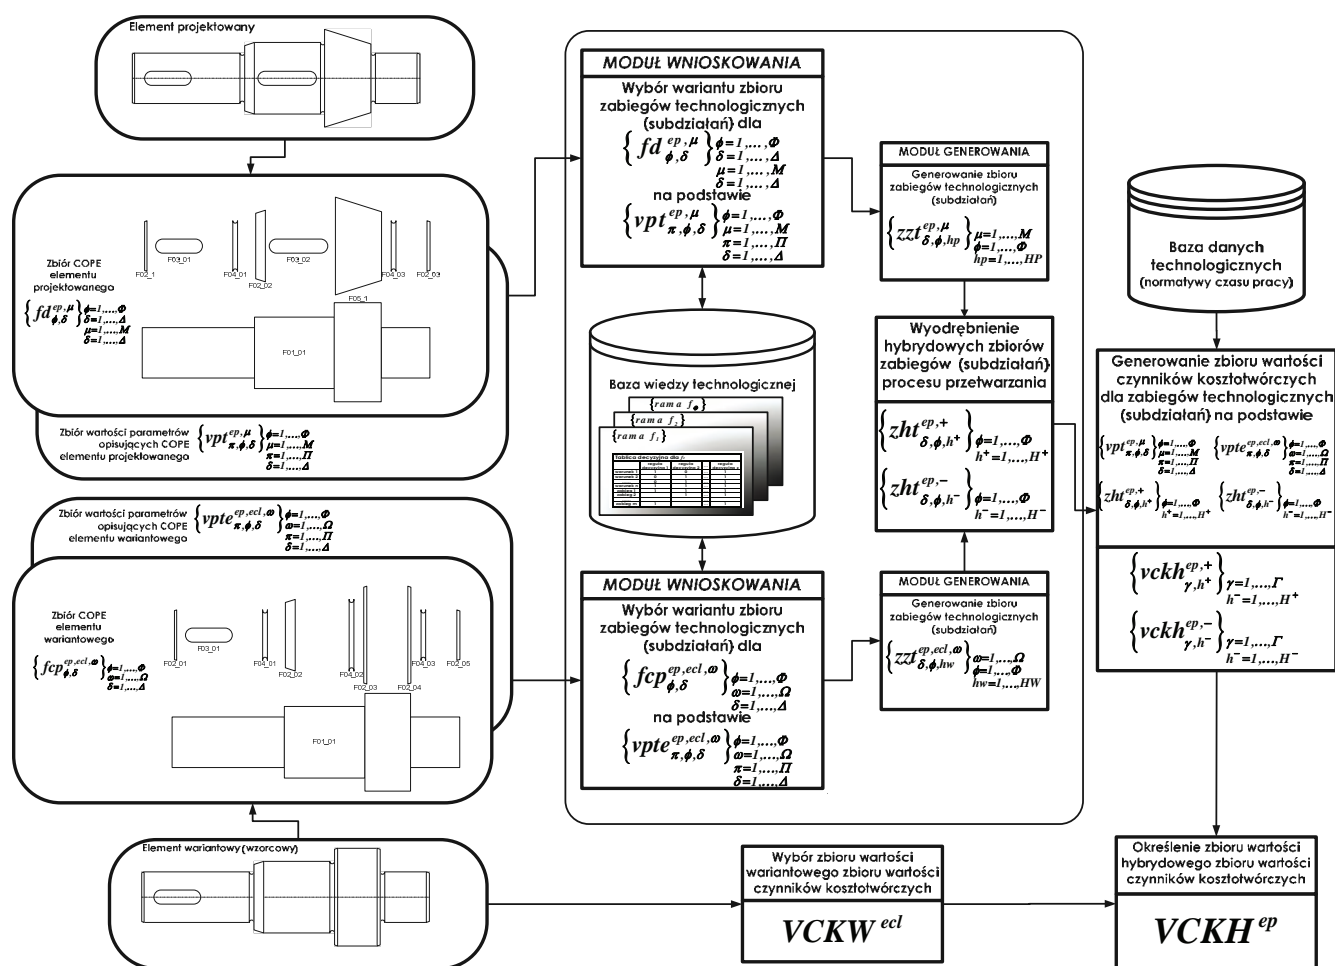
Element projektowany

Zbiór COPE elementu projektowanego

F02_1 F03_01 F04_01 F02_02 F03_02 F05_1 F04_03 F02_03

F01_01

$\left\{fd^{ep,\mu}_{\phi,\delta}\right\}_{\substack{\phi=1,\dots,\Phi\\ \delta=1,\dots,\Delta\\ \mu=1,\dots,M\\ \delta=1,\dots,\Delta}}$

Zbiór wartości parametrów opisujących COPE elementu projektowanego $\left\{vpt^{ep,\mu}_{\pi,\phi,\delta}\right\}_{\substack{\phi=1,\dots,\Phi\\ \mu=1,\dots,M\\ \pi=1,\dots,\Pi\\ \delta=1,\dots,\Delta}}$

Zbiór wartości parametrów opisujących COPE elementu wariantowego $\left\{vpte^{ep,ecl,\omega}_{\pi,\phi,\delta}\right\}_{\substack{\phi=1,\dots,\Phi\\ \omega=1,\dots,\Omega\\ \pi=1,\dots,\Pi\\ \delta=1,\dots,\Delta}}$

Zbiór COPE elementu wariantowego

$\left\{fcp^{ep,ecl,\omega}_{\phi,\delta}\right\}_{\substack{\phi=1,\dots,\Phi\\ \omega=1,\dots,\Omega\\ \delta=1,\dots,\Delta}}$

F02_01 F03_01 F04_01 F02_02 F04_02 F02_03 F02_04 F04_03 F02_05

F01_01

Element wariantowy (wzorcowy)

MODUŁ WNIOSKOWANIA

Wybór wariantu zbioru zabiegów technologicznych (subdziałań) dla

$\left\{fd^{ep,\mu}_{\phi,\delta}\right\}_{\substack{\phi=1,\dots,\Phi\\ \delta=1,\dots,\Delta\\ \mu=1,\dots,M\\ \delta=1,\dots,\Delta}}$

na podstawie

$\left\{vpt^{ep,\mu}_{\pi,\phi,\delta}\right\}_{\substack{\phi=1,\dots,\Phi\\ \mu=1,\dots,M\\ \pi=1,\dots,\Pi\\ \delta=1,\dots,\Delta}}$

Baza wiedzy technologicznej

$\{rama\ f_\phi\}$ $\{rama\ f_2\}$ $\{rama\ f_1\}$

Tablica decyzyjna dla $f_1$

MODUŁ WNIOSKOWANIA

Wybór wariantu zbioru zabiegów technologicznych (subdziałań) dla

$\left\{fcp^{ep,ecl,\omega}_{\phi,\delta}\right\}_{\substack{\phi=1,\dots,\Phi\\ \omega=1,\dots,\Omega\\ \delta=1,\dots,\Delta}}$

na podstawie

$\left\{vpte^{ep,ecl,\omega}_{\pi,\phi,\delta}\right\}_{\substack{\phi=1,\dots,\Phi\\ \omega=1,\dots,\Omega\\ \pi=1,\dots,\Pi\\ \delta=1,\dots,\Delta}}$

MODUŁ GENEROWANIA

Generowanie zbioru zabiegów technologicznych (subdziałań)

$\left\{zzt^{ep,\mu}_{\delta,\phi,hp}\right\}_{\substack{\mu=1,\dots,M\\ \phi=1,\dots,\Phi\\ hp=1,\dots,HP}}$

Wyodrębnienie hybrydowych zbiorów zabiegów (subdziałań) procesu przetwarzania

$\left\{zht^{ep,+}_{\delta,\phi,h^+}\right\}_{\substack{\phi=1,\dots,\Phi\\ h^+=1,\dots,H^+}}$

$\left\{zht^{ep,-}_{\delta,\phi,h^-}\right\}_{\substack{\phi=1,\dots,\Phi\\ h^-=1,\dots,H^-}}$

MODUŁ GENEROWANIA

Generowanie zbioru zabiegów technologicznych (subdziałań)

$\left\{zzt^{ep,ecl,\omega}_{\delta,\phi,hw}\right\}_{\substack{\omega=1,\dots,\Omega\\ \phi=1,\dots,\Phi\\ hw=1,\dots,HW}}$

Baza danych technologicznych (normatywy czasu pracy)

Generowanie zbioru wartości czynników kosztotwórczych dla zabiegów technologicznych (subdziałań) na podstawie

$\left\{vpt^{ep,\mu}_{\pi,\phi,\delta}\right\}_{\substack{\phi=1,\dots,\Phi\\ \mu=1,\dots,M\\ \pi=1,\dots,\Pi\\ \delta=1,\dots,\Delta}}$ $\left\{vpte^{ep,ecl,\omega}_{\pi,\phi,\delta}\right\}_{\substack{\phi=1,\dots,\Phi\\ \omega=1,\dots,\Omega\\ \pi=1,\dots,\Pi\\ \delta=1,\dots,\Delta}}$

$\left\{zht^{ep,+}_{\delta,\phi,h^+}\right\}_{\substack{\phi=1,\dots,\Phi\\ h^+=1,\dots,H^+}}$ $\left\{zht^{ep,-}_{\delta,\phi,h^-}\right\}_{\substack{\phi=1,\dots,\Phi\\ h^-=1,\dots,H^-}}$

$\left\{vckh^{ep,+}_{\gamma,h^+}\right\}_{\substack{\gamma=1,\dots,\Gamma\\ h^-=1,\dots,H^+}}$

$\left\{vckh^{ep,-}_{\gamma,h^-}\right\}_{\substack{\gamma=1,\dots,\Gamma\\ h^-=1,\dots,H^-}}$

Wybór zbioru wartości wariantowego zbioru wartości czynników kosztotwórczych

$VCKW^{ecl}$

Określenie zbioru wartości hybrydowego zbioru wartości czynników kosztotwórczych

$VCKH^{ep}$